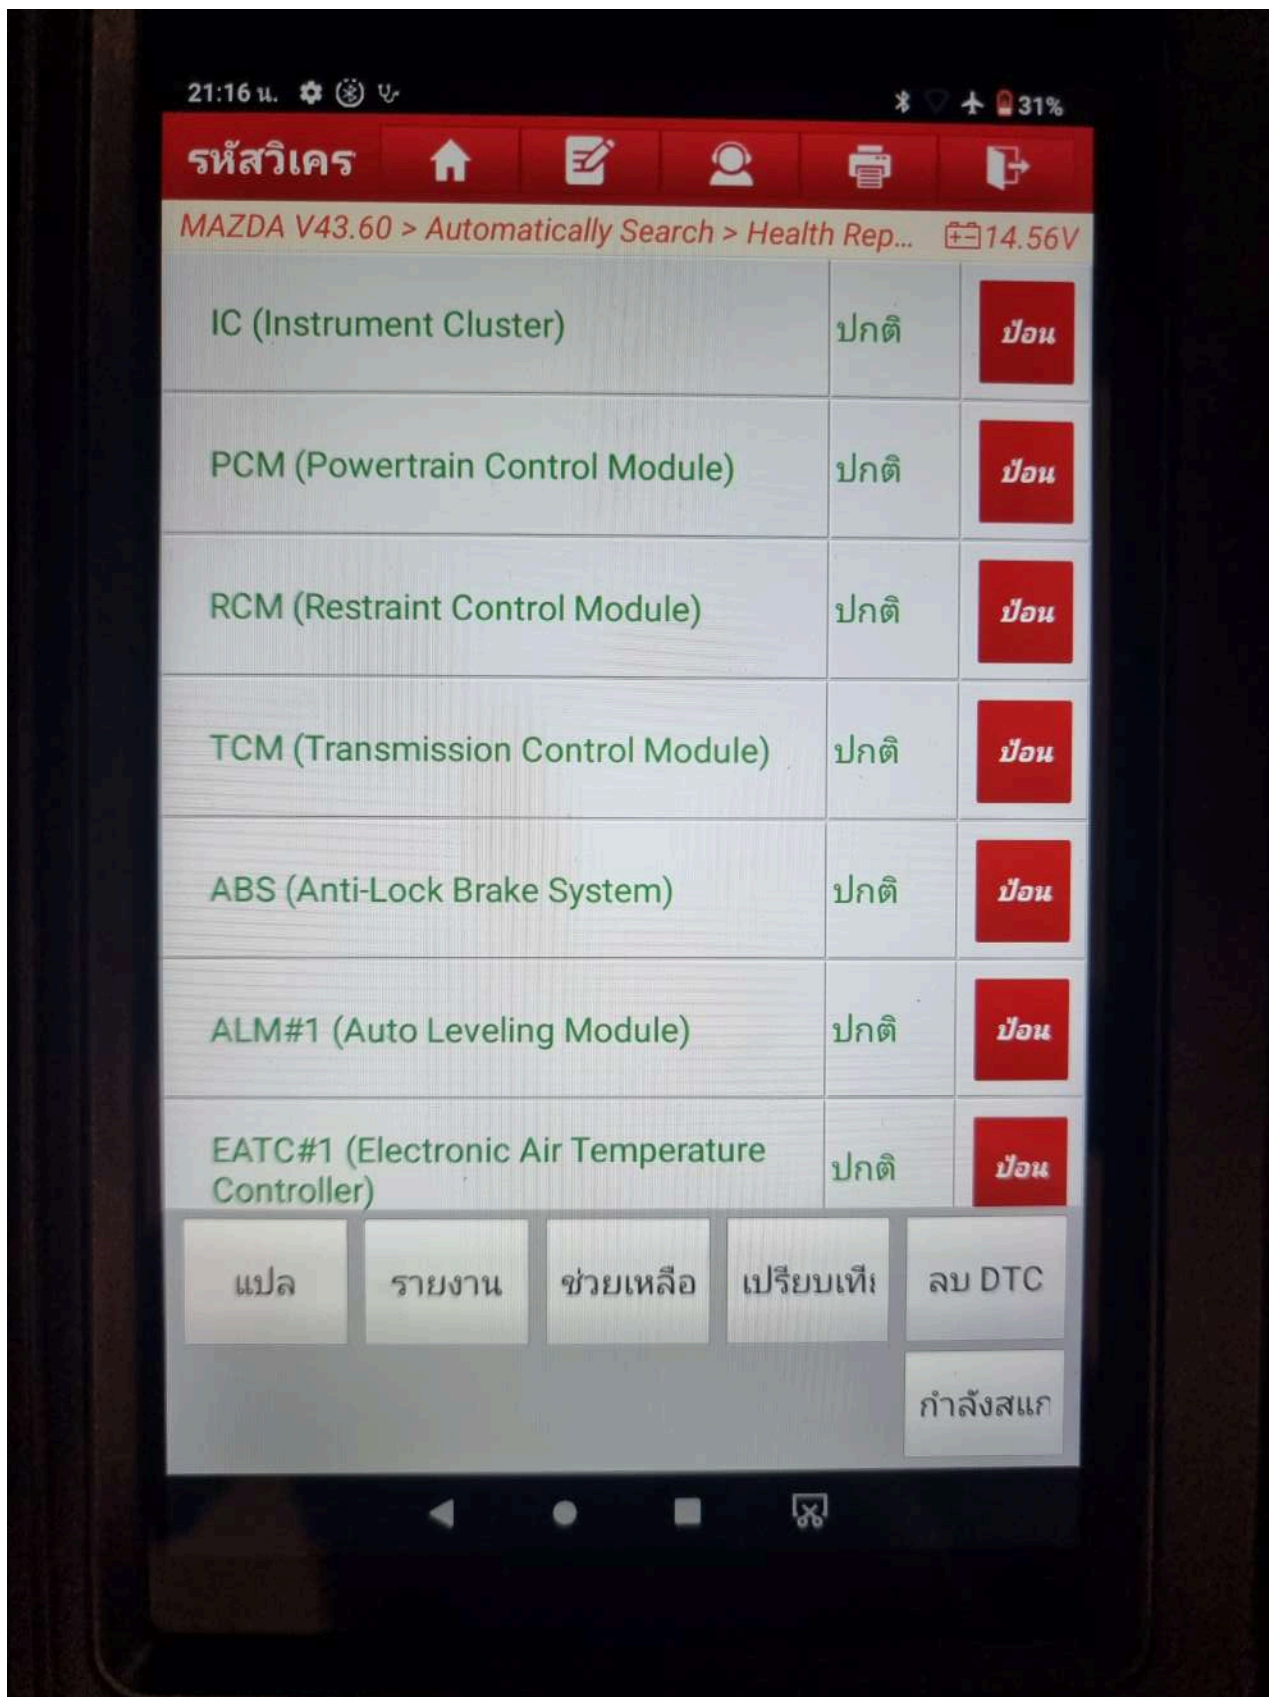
21:16 น.

31%

รหัสวิเคร

MAZDA V43.60 > Automatically Search > Health Rep... 14.56V

| | | |
|---|---|---|
| IC (Instrument Cluster) | ปกติ | ป้อน |
| PCM (Powertrain Control Module) | ปกติ | ป้อน |
| RCM (Restraint Control Module) | ปกติ | ป้อน |
| TCM (Transmission Control Module) | ปกติ | ป้อน |
| ABS (Anti-Lock Brake System) | ปกติ | ป้อน |
| ALM#1 (Auto Leveling Module) | ปกติ | ป้อน |
| EATC#1 (Electronic Air Temperature Controller) | ปกติ | ป้อน |

แปล
รายงาน
ช่วยเหลือ
เปรียบเทีย
ลบ DTC
กำลังสแก